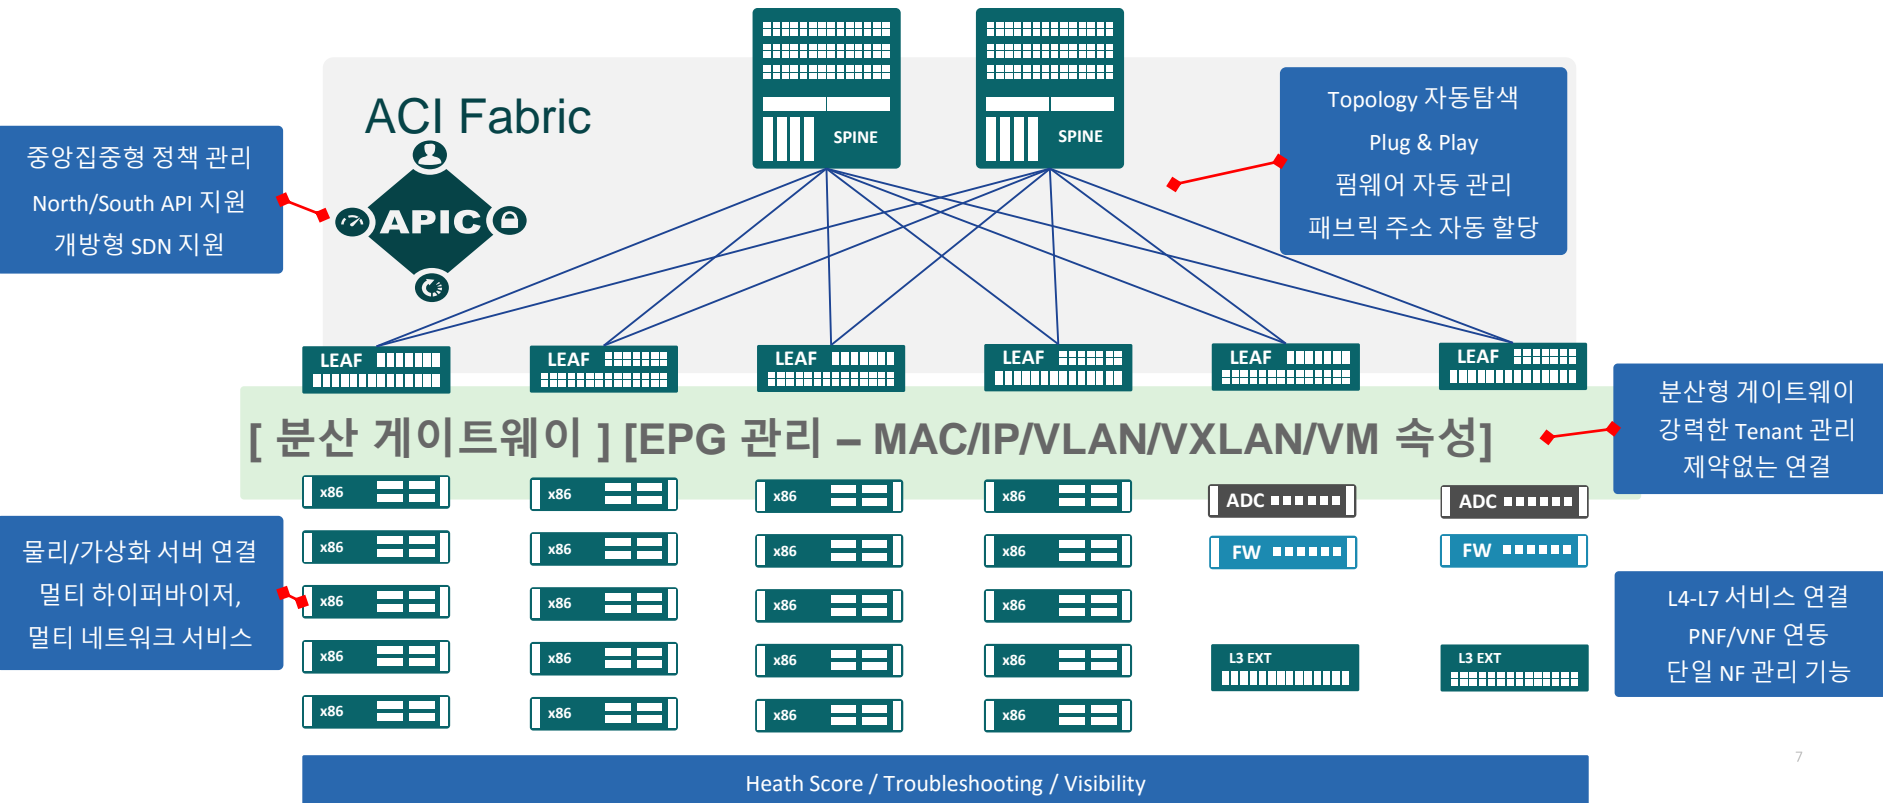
ACI Fabric

SPINE

SPINE

Topology 자동탐색
Plug & Play
펌웨어 자동 관리
패브릭 주소 자동 할당

중앙집중형 정책 관리
North/South API 지원
개방형 SDN 지원

APIC

LEAF LEAF LEAF LEAF LEAF LEAF

[ 분산 게이트웨이 ] [EPG 관리 – MAC/IP/VLAN/VXLAN/VM 속성]

분산형 게이트웨이
강력한 Tenant 관리
제약없는 연결

x86 x86 x86 x86
ADC ADC
x86 x86 x86 x86
FW FW
x86 x86 x86 x86
x86 x86 x86 x86
L3 EXT L3 EXT
x86 x86 x86 x86

물리/가상화 서버 연결
멀티 하이퍼바이저,
멀티 네트워크 서비스

L4-L7 서비스 연결
PNF/VNF 연동
단일 NF 관리 기능

Heath Score / Troubleshooting / Visibility

7